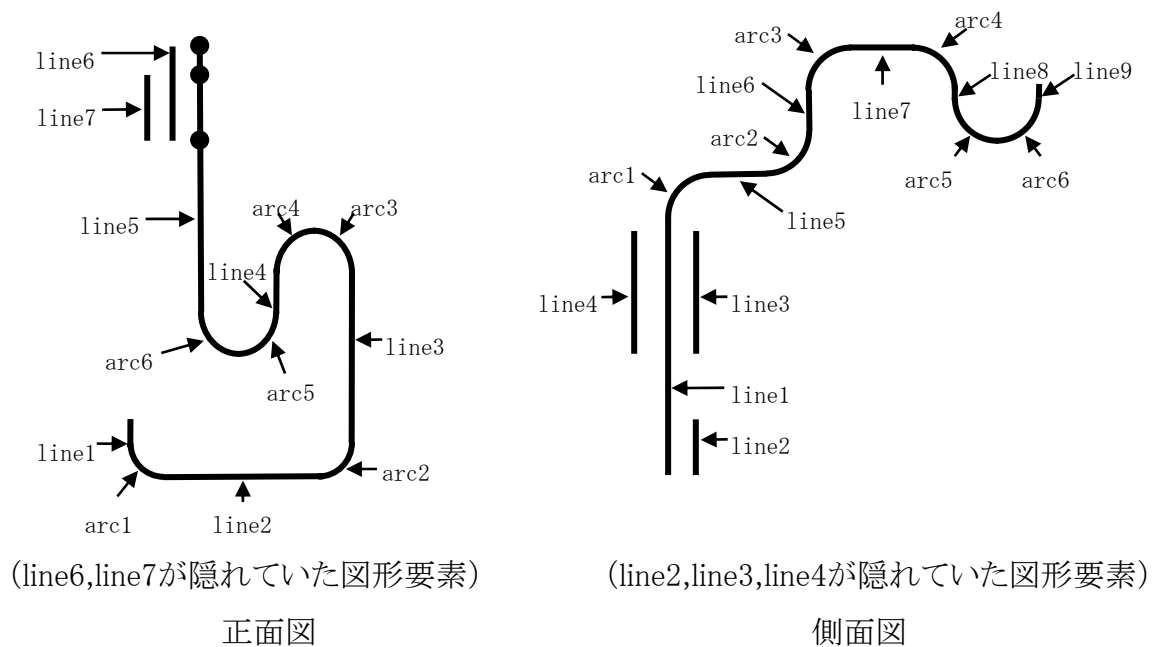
line6
line7
line5
arc4
arc3
line4
arc6
arc5
line3
line1
arc2
arc1
line2
(line6,line7が隠れていた図形要素)
正面図

arc3
arc4
line6
line8
line9
line7
arc2
arc1
arc5
arc6
line5
line4
line3
line1
line2
(line2,line3,line4が隠れていた図形要素)
側面図